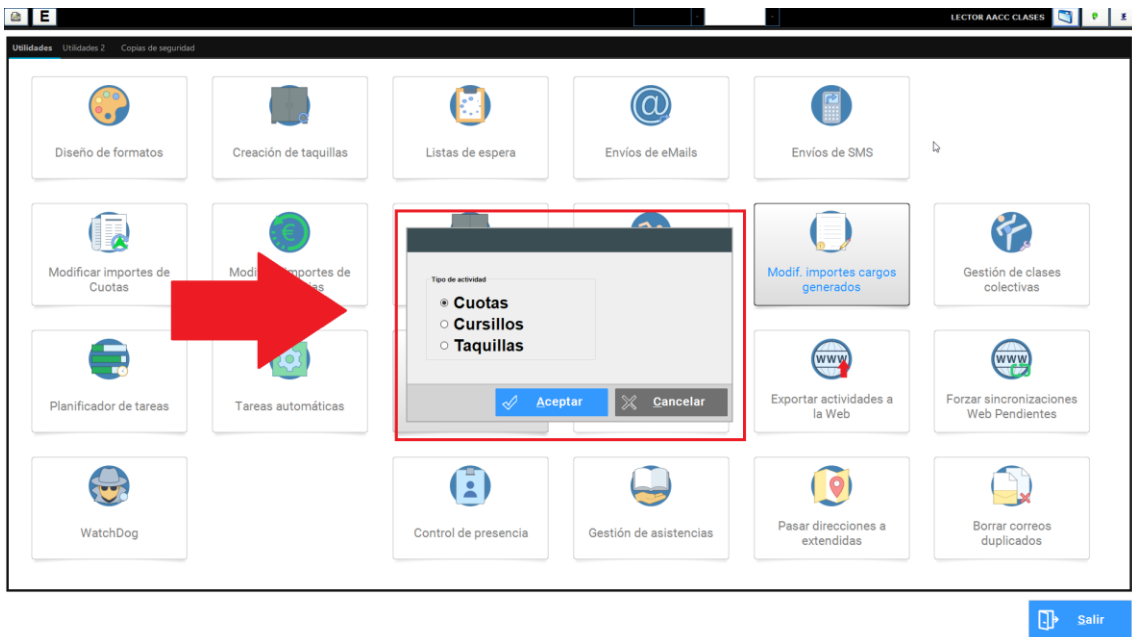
E

LECTOR AACC CLASES

Utilidades Utilidades 2 Copias de seguridad

Diseño de formatos

Creación de taquillas

Listas de espera

Envíos de eMails

Envíos de SMS

Modificar importes de Cuotas

Modi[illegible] importes de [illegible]

Modif. importes cargos generados

Gestión de clases colectivas

Tipo de actividad
Cuotas
Cursillos
Taquillas

Aceptar

Cancelar

Planificador de tareas

Tareas automáticas

Exportar actividades a la Web

Forzar sincronizaciones Web Pendientes

WatchDog

Control de presencia

Gestión de asistencias

Pasar direcciones a extendidas

Borrar correos duplicados

Salir